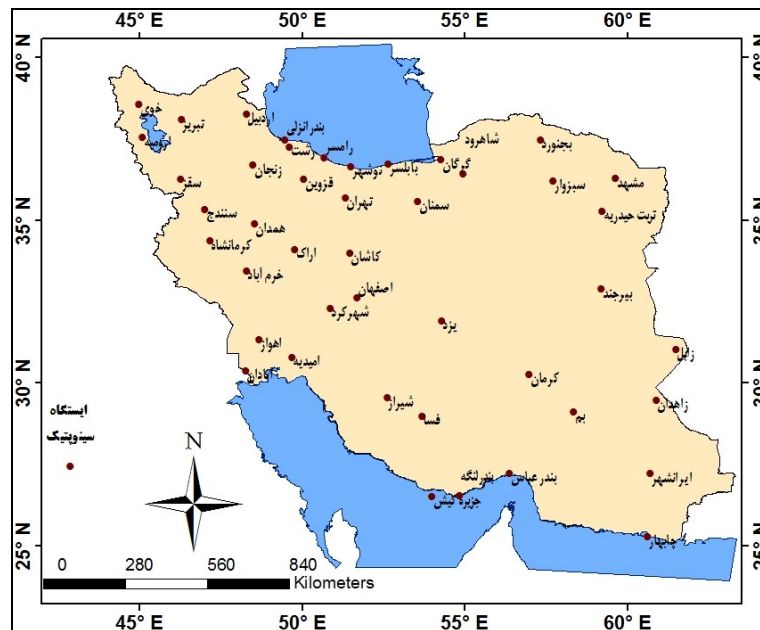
45° E
50° E
55° E
60° E

40° N
35° N
30° N
25° N

40° N
35° N
30° N
25° N

خوی
تبریز
ارومیه
اردبیل
بندرانزلی
رشت
رامسر
نوشهر
بابلسر
گرگان
شاهرود
بجنورد
مشهد
سبزوار
سقز
زنجان
قزوین
تهران
سمنان
تربت حیدریه
سنندج
همدان
کرمانشاه
اراک
کاشان
خرم آباد
اصفهان
شهرکرد
بیرجند
یزد
اهواز
امیدیه
آبادان
کرمان
زابل
زاهدان
شیراز
فسا
بم
بندرعباس
بندرلنگه
جزیره کیش
ایرانشهر
چابهار

ایستگاه
سینوپتیک

N

0 280 560 840
Kilometers